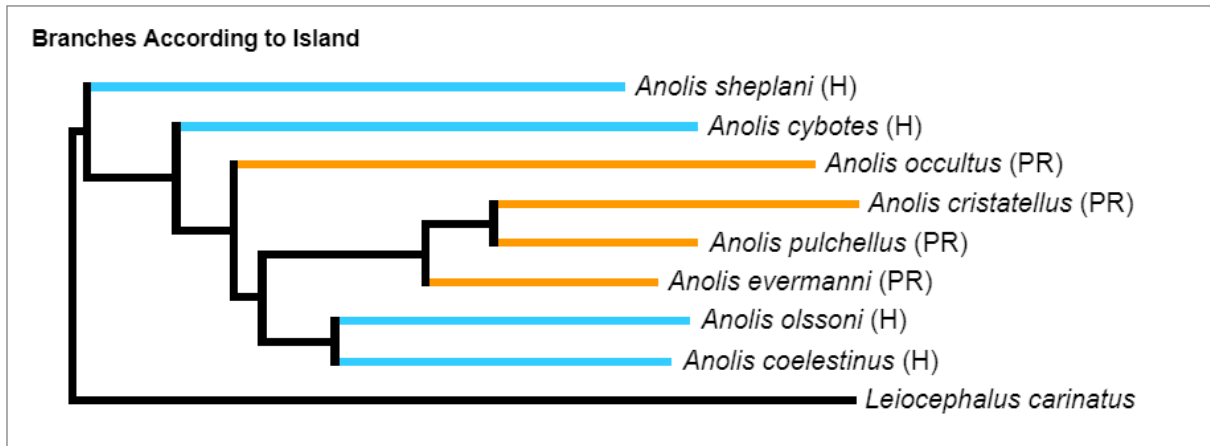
Branches According to Island

Anolis sheplani (H)
Anolis cybotes (H)
Anolis occultus (PR)
Anolis cristatellus (PR)
Anolis pulchellus (PR)
Anolis evermanni (PR)
Anolis olssoni (H)
Anolis coelestinus (H)
Leiocephalus carinatus